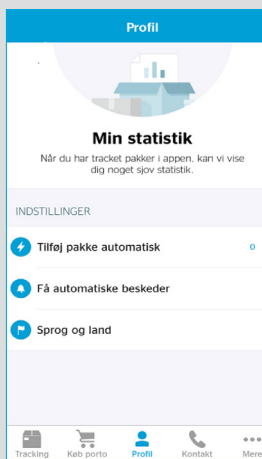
Profil

Min statistik

Når du har tracket pakker i appen, kan vi vise dig noget sjov statistik.

INDSTILLINGER

Tilføj pakke automatisk

o

Få automatiske beskeder

Sprog og land

Tracking Køb porto Profil Kontakt Mere